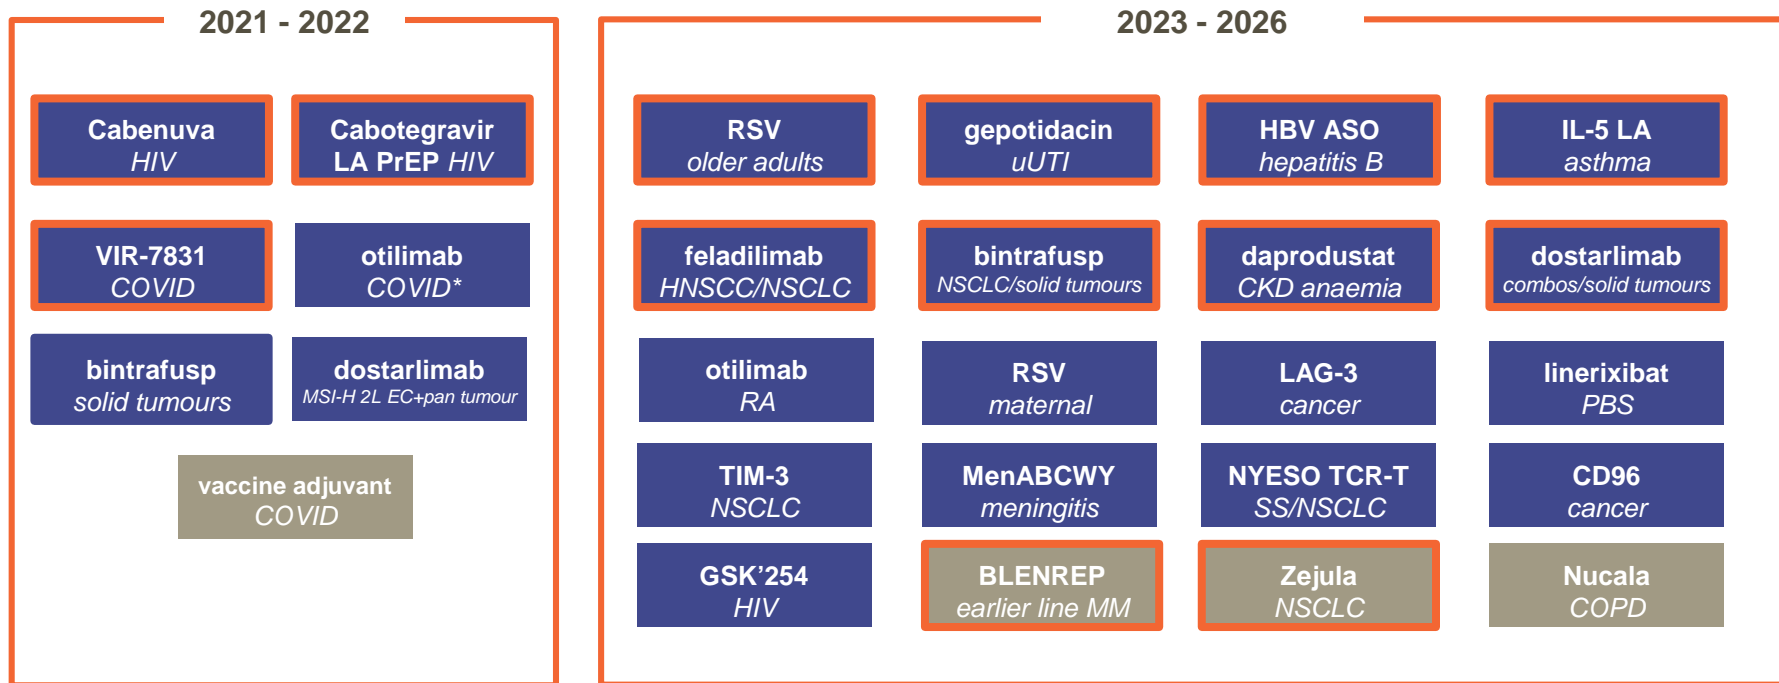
2021 - 2022

Cabenuva
HIV

Cabotegravir
LA PrEP HIV

VIR-7831
COVID

otilimab
COVID*

bintrafusp
solid tumours

dostarlimab
MSI-H 2L EC+pan tumour

vaccine adjuvant
COVID

2023 - 2026

RSV
older adults

gepotidacin
uUTI

HBV ASO
hepatitis B

IL-5 LA
asthma

feladilimab
HNSCC/NSCLC

bintrafusp
NSCLC/solid tumours

daprodustat
CKD anaemia

dostarlimab
combos/solid tumours

otilimab
RA

RSV
maternal

LAG-3
cancer

linerixibat
PBS

TIM-3
NSCLC

MenABCWY
meningitis

NYESO TCR-T
SS/NSCLC

CD96
cancer

GSK’254
HIV

BLENREP
earlier line MM

Zejula
NSCLC

Nucala
COPD